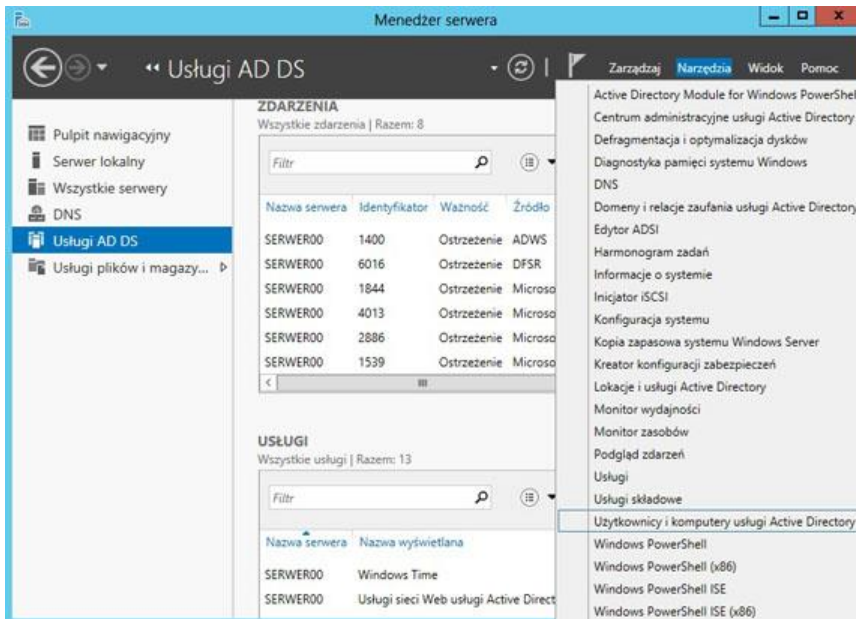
Menedżer serwera

Usługi AD DS

Zarządzaj Narzędzia Widok Pomoc

Pulpit nawigacyjny
Serwer lokalny
Wszystkie serwery
DNS
Usługi AD DS
Usługi plików i magazy...

ZDARZENIA
Wszystkie zdarzenia | Razem: 8

Filtr

| Nazwa serwera | Identyfikator | Ważność | Źródło |
|---|---|---|---|
| SERWER00 | 1400 | Ostrzeżenie | ADWS |
| SERWER00 | 6016 | Ostrzeżenie | DFSR |
| SERWER00 | 1844 | Ostrzeżenie | Microso |
| SERWER00 | 4013 | Ostrzeżenie | Microso |
| SERWER00 | 2886 | Ostrzeżenie | Microso |
| SERWER00 | 1539 | Ostrzeżenie | Microso |

USŁUGI
Wszystkie usługi | Razem: 13

Filtr

| Nazwa serwera | Nazwa wyświetlana |
|---|---|
| SERWER00 | Windows Time |
| SERWER00 | Usługi sieci Web usługi Active Direct |

Active Directory Module for Windows PowerShell
Centrum administracyjne usługi Active Directory
Defragmentacja i optymalizacja dysków
Diagnostyka pamięci systemu Windows
DNS
Domeny i relacje zaufania usługi Active Directory
Edytor ADSI
Harmonogram zadań
Informacje o systemie
Inicjator iSCSI
Konfiguracja systemu
Kopia zapasowa systemu Windows Server
Kreator konfiguracji zabezpieczeń
Lokacje i usługi Active Directory
Monitor wydajności
Monitor zasobów
Podgląd zdarzeń
Usługi
Usługi składowe
Użytkownicy i komputery usługi Active Directory
Windows PowerShell
Windows PowerShell (x86)
Windows PowerShell ISE
Windows PowerShell ISE (x86)